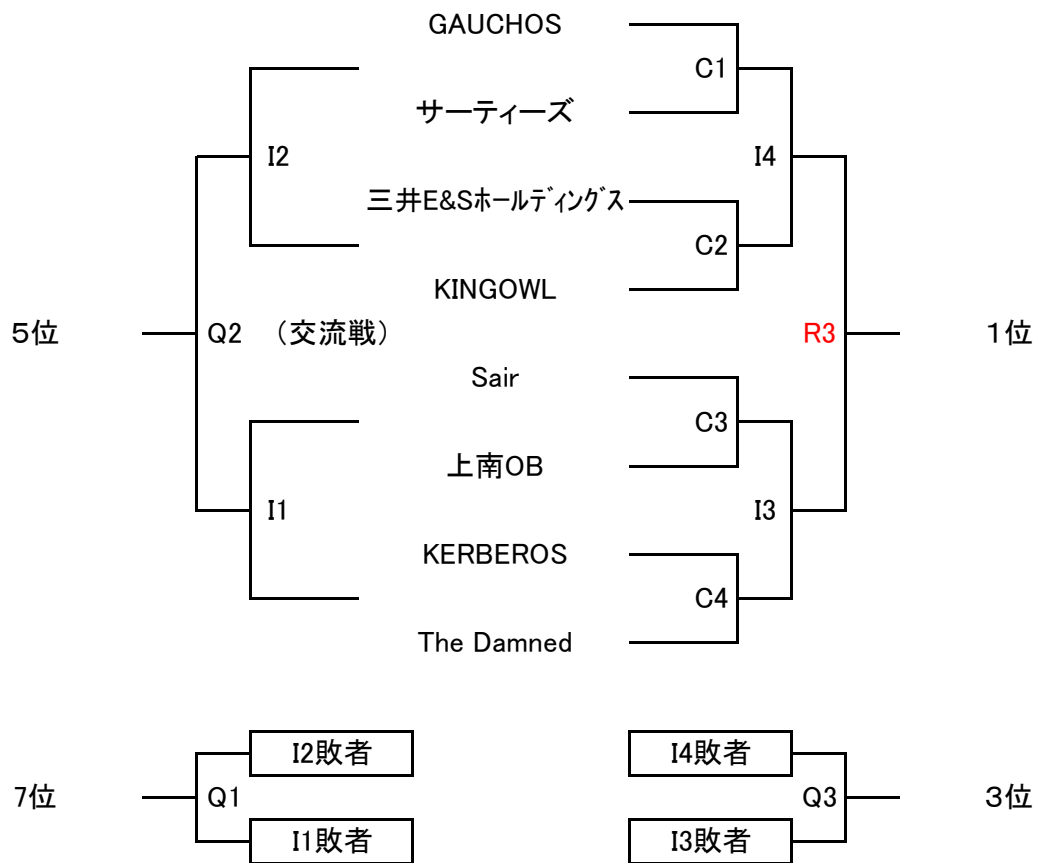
GAUCHOS

C1

サーティーズ

I2

I4

三井E&Sホールディングス

C2

KINGOWL

5位

Q2

（交流戦）

R3

1位

Sair

C3

上南OB

I1

I3

KERBEROS

C4

The Damned

I2敗者

I4敗者

7位

Q1

Q3

3位

I1敗者

I3敗者